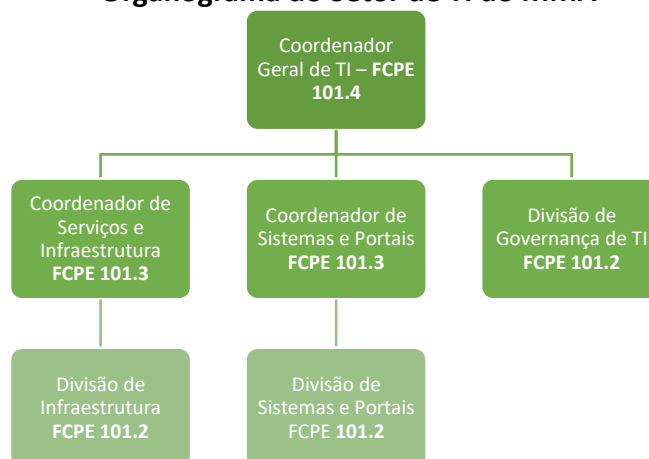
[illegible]

Coordenador Geral de TI – **FCPE 101.4**

Coordenador de Serviços e Infraestrutura **FCPE 101.3**

Coordenador de Sistemas e Portais **FCPE 101.3**

Divisão de Governança de TI **FCPE 101.2**

Divisão de Infraestrutura **FCPE 101.2**

Divisão de Sistemas e Portais FCPE **101.2**